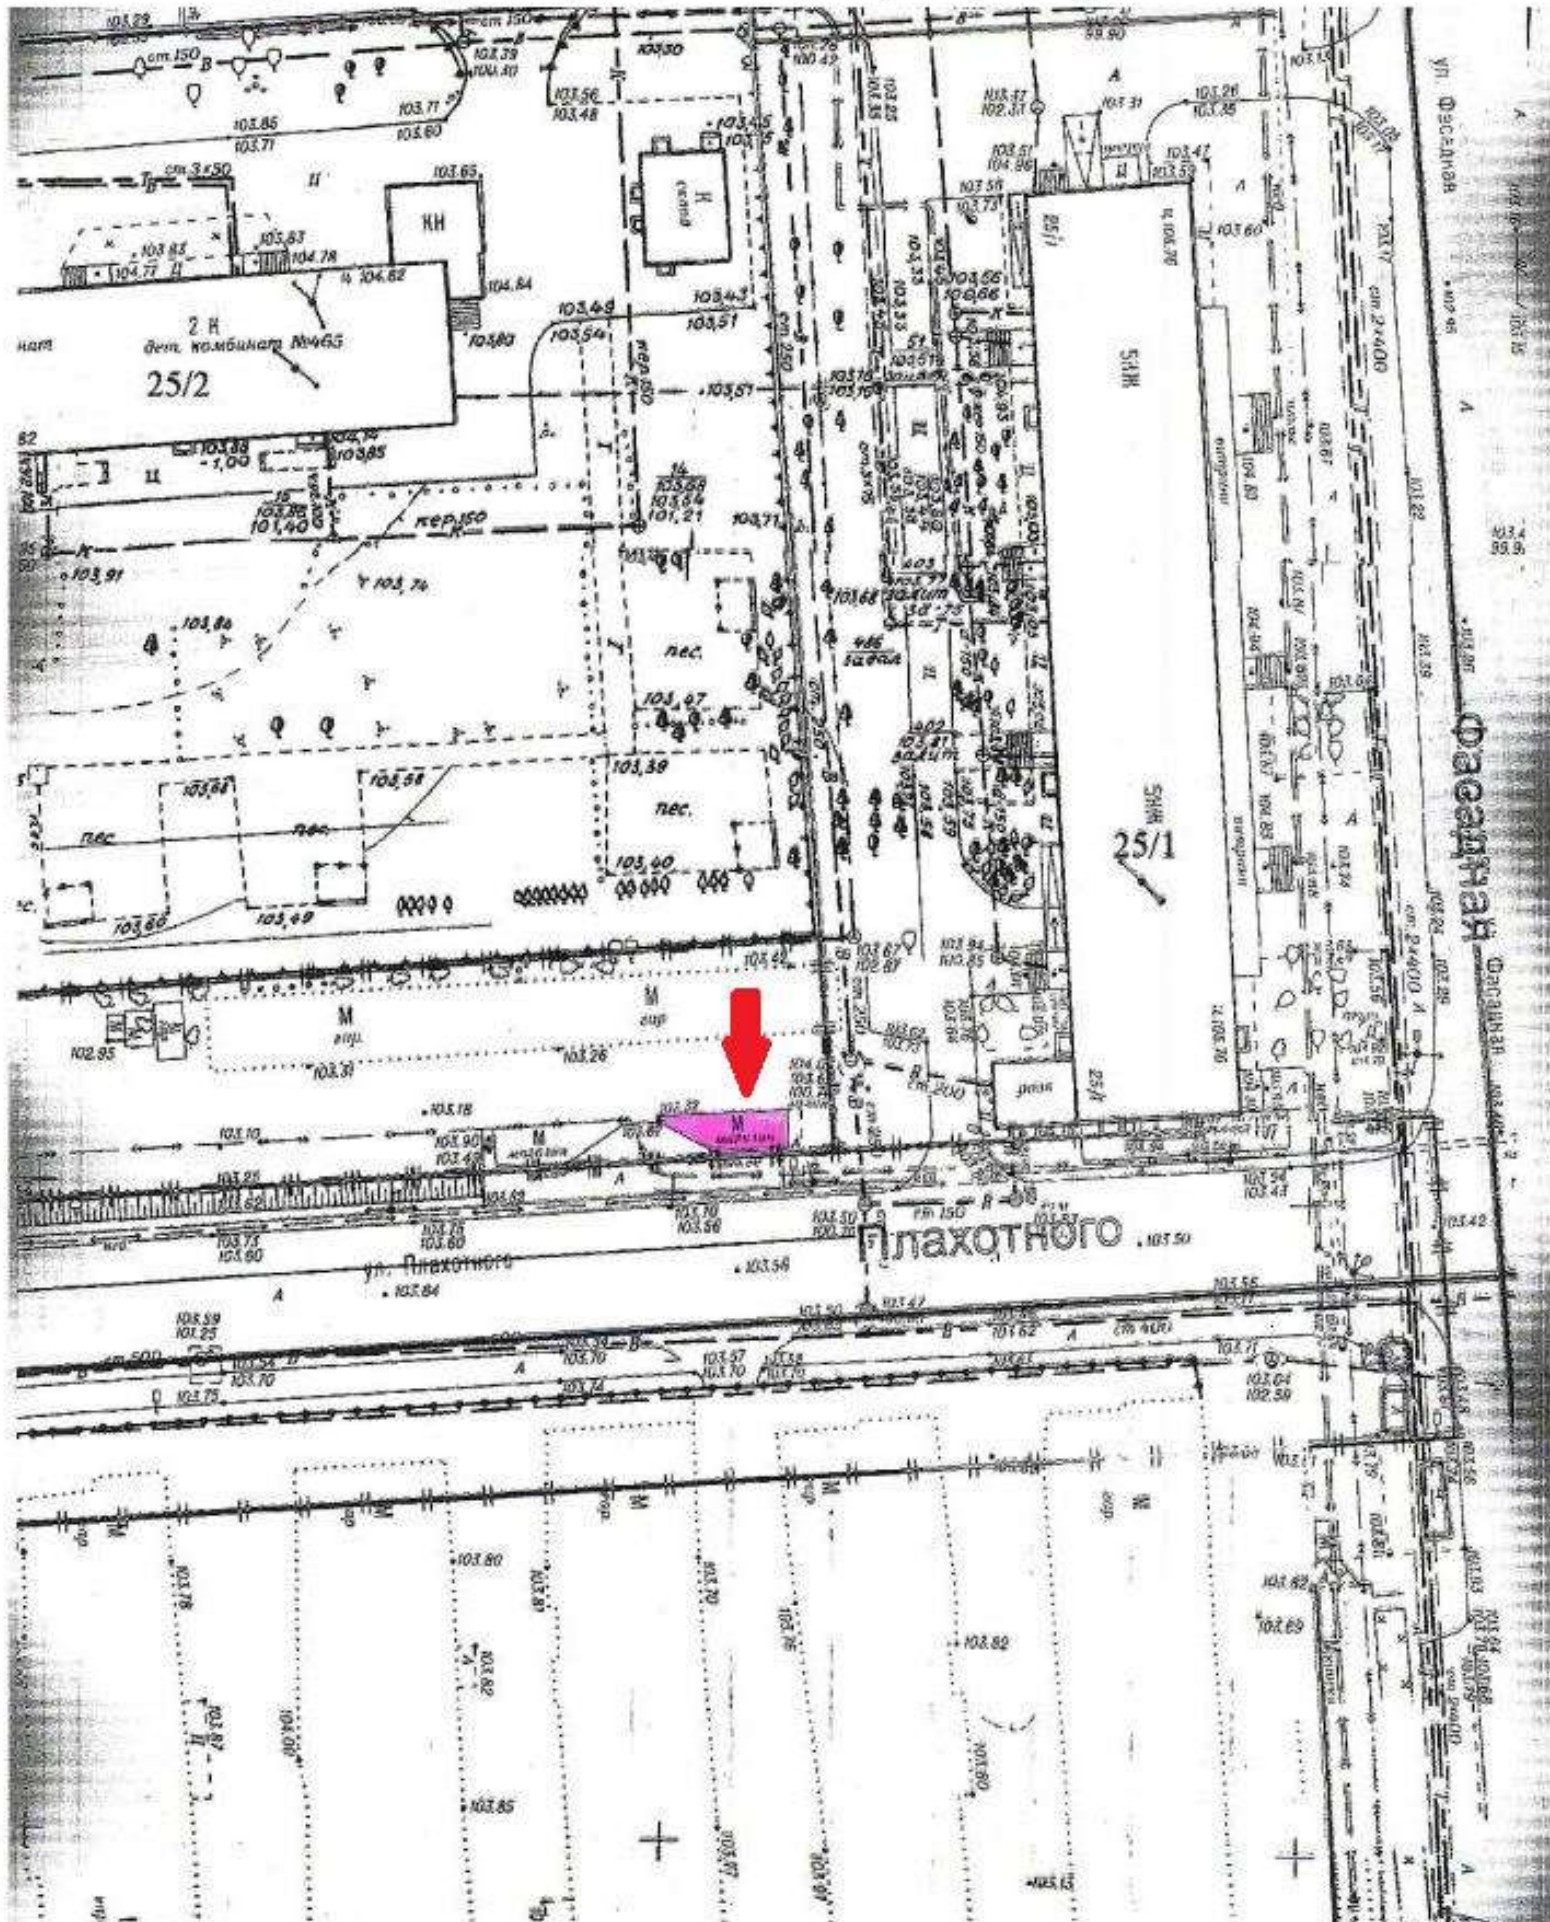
ст 150
103,29
103,39
104,50
103,30
103,56
103,48
103,71
103,85
103,71
103,80
ст 3x50
103,65
КН
103,83
104,77
103,83
104,78
104,62
104,84
2 Н
дет. комбинат №465
25/2
103,49
103,54
103,43
103,51
103,83
103,88
-1,00
103,85
Ц
101,40
кер 150
103,88
103,54
101,21
103,71
103,91
103,74
103,86
пес.
103,47
103,58
103,88
103,39
пес.
пес
пес.
103,40
103,60
103,49
К
склад
103,45
103,42
А
103,31
103,37
102,31
103,26
103,35
103,51
104,86
103,47
103,53
103,56
103,73
103,56
103,66
103,60
5НЖ
103,68
486
25/1
5НЖ
ст 2Ч400
ул. Фасадная
Фасадная
Фасадная
103,4
99,9
М
гар
М
гар
103,31
103,26
103,42
102,95
103,18
103,10
103,90
103,42
М
103,32
М
103,81
103,25
103,75
103,60
103,75
103,60
103,70
103,56
103,50
ст 150
ст 200
Плахотного
103,50
ул. Плахотного
103,56
103,84
А
103,59
101,25
ст 500
103,70
103,75
103,74
103,57
103,70
103,50
103,47
103,62
ст 400
103,56
103,71
103,04
102,59
103,42
103,82
103,89
103,80
103,82
103,85
103,82
103,15